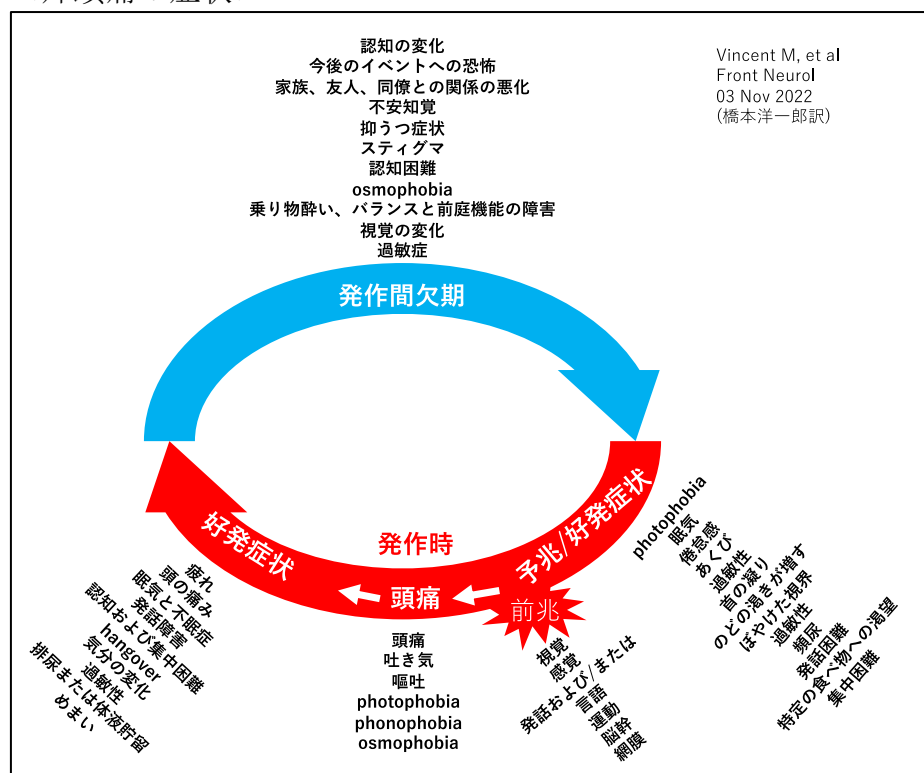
認知の変化
今後のイベントへの恐怖
家族、友人、同僚との関係の悪化
不安知覚
抑うつ症状
スティグマ
認知困難
osmophobia
乗り物酔い、バランスと前庭機能の障害
視覚の変化
過敏症

Vincent M, et al
Front Neurol
03 Nov 2022
(橋本洋一郎訳)

発作間欠期

予兆/好発症状

photophobia
眠気
倦怠感
あくび
過敏性
首の凝り
のどの渇きが増す
ぼやけた視界
過敏性
頻尿
発話困難
特定の食べ物への渇望
集中困難

発作時

頭痛

前兆

視覚
感覚
発話および/または
言語
運動
脳幹
網膜

頭痛
吐き気
嘔吐
photophobia
phonophobia
osmophobia

好発症状

疲れ
頭の痛み
眠気と不眠症
発話障害
認知および集中困難
hangover
気分の変化
過敏性
排尿または体液貯留
めまい